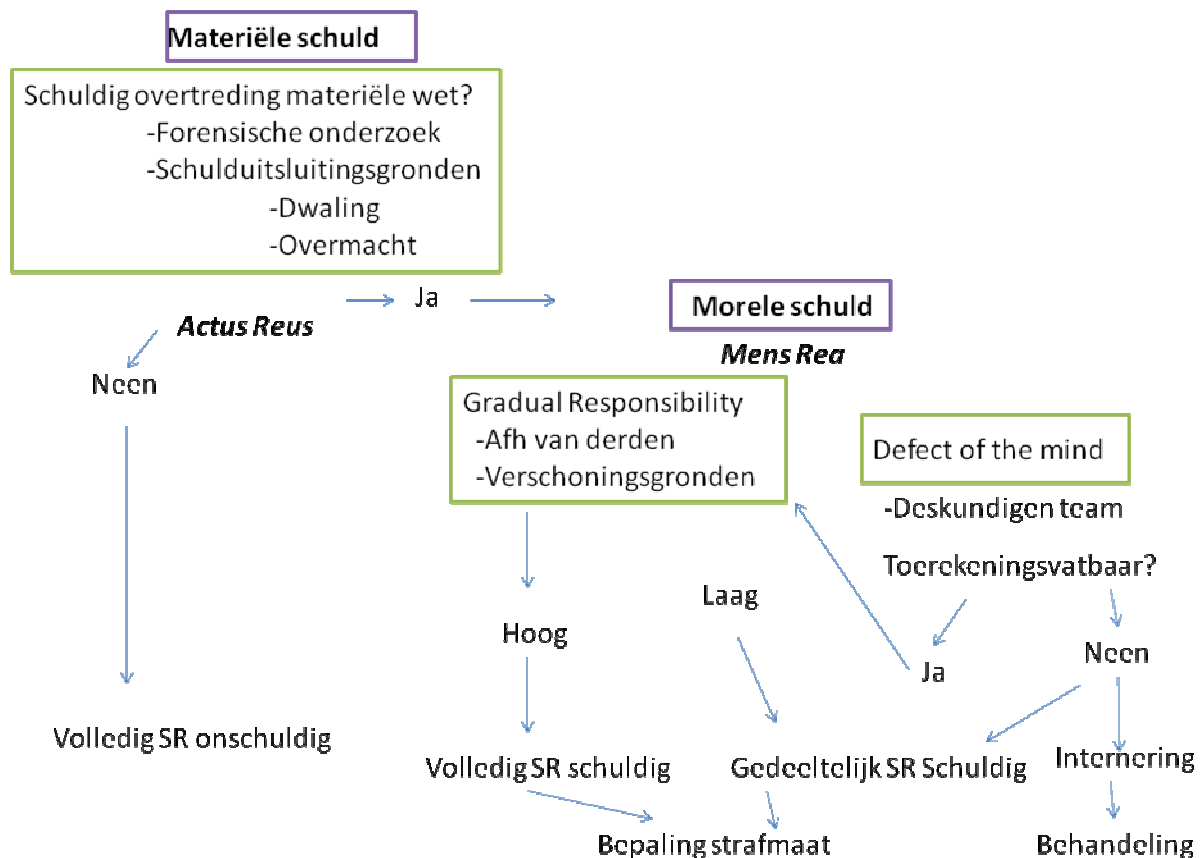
Materiële schuld

Schuldig overtreding materiële wet?
-Forensische onderzoek
-Schulduitsluitingsgronden
-Dwaling
-Overmacht

Ja

Actus Reus

Neen

Volledig SR onschuldig

Morele schuld

Mens Rea

Gradual Responsibility
-Afh van derden
-Verschoningsgronden

Defect of the mind

-Deskundigen team

Toerekeningsvatbaar?

Hoog

Laag

Ja

Neen

Volledig SR schuldig

Gedeeltelijk SR Schuldig

Internering

Bepaling strafmaat

Behandeling